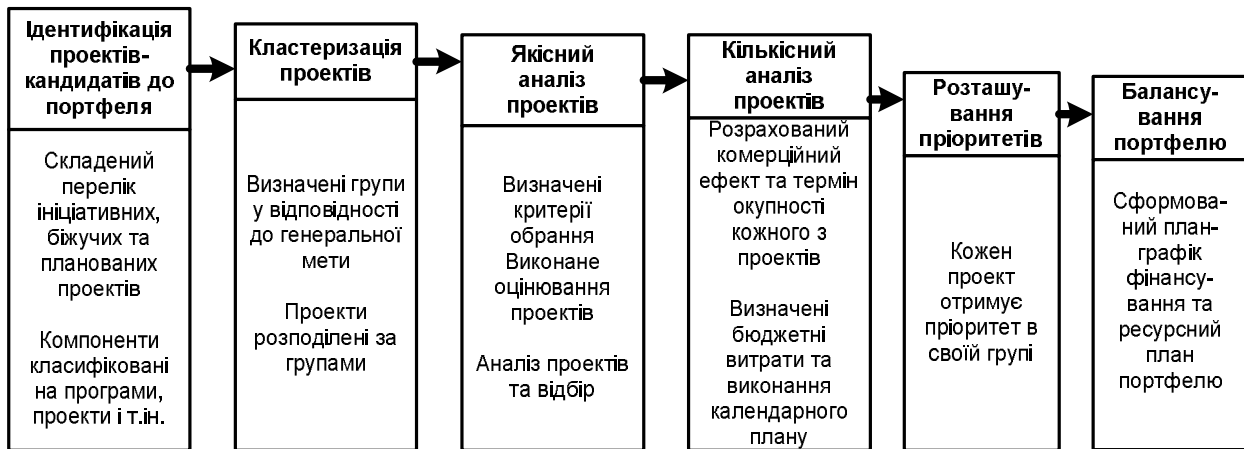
Ідентифікація проектів-кандидатів до портфеля

Складений перелік ініціативних, біжучих та планованих проектів

Компоненти класифіковані на програми, проекти і т.ін.

Кластеризація проектів

Визначені групи у відповідності до генеральної мети

Проекти розподілені за групами

Якісний аналіз проектів

Визначені критерії обрання Виконане оцінювання проектів

Аналіз проектів та відбір

Кількісний аналіз проектів

Розрахований комерційний ефект та термін окупності кожного з проектів

Визначені бюджетні витрати та виконання календарного плану

Розташування пріоритетів

Кожен проект отримує пріоритет в своїй групі

Балансування портфелю

Сформований план-графік фінансування та ресурсний план портфелю